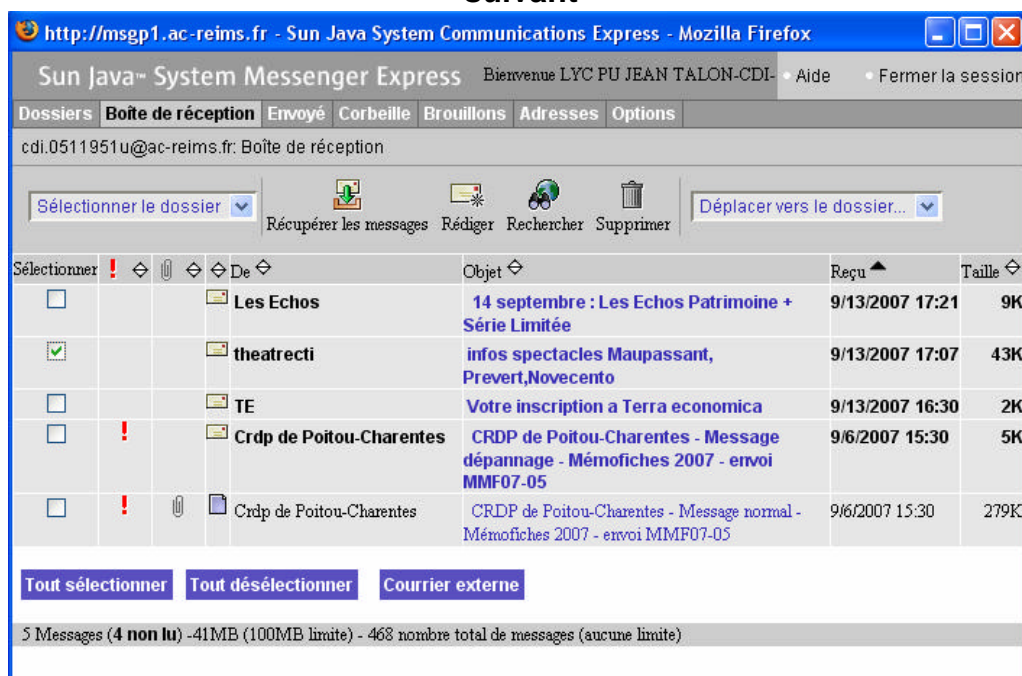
http://msgp1.ac-reims.fr - Sun Java System Communications Express - Mozilla Firefox

Sun Java™ System Messenger Express Bienvenue LYC PU JEAN TALON-CDI- Aide Fermer la session

Dossiers | Boîte de réception | Envoyé | Corbeille | Brouillons | Adresses | Options

cdi.0511951u@ac-reims.fr: Boîte de réception

Sélectionner le dossier | Récupérer les messages | Rédiger | Rechercher | Supprimer | Déplacer vers le dossier...

| Sélectionner | ! | | De | Objet | Reçu | Taille |
|---|---|---|---|---|---|---|
| | | | Les Echos | 14 septembre : Les Echos Patrimoine + Série Limitée | 9/13/2007 17:21 | 9K |
| ☑ | | | theatrecti | infos spectacles Maupassant, Prevert,Novecento | 9/13/2007 17:07 | 43K |
| | | | TE | Votre inscription a Terra economica | 9/13/2007 16:30 | 2K |
| | ! | | Crdp de Poitou-Charentes | CRDP de Poitou-Charentes - Message dépannage - Mémofiches 2007 - envoi MMF07-05 | 9/6/2007 15:30 | 5K |
| | ! | | Crdp de Poitou-Charentes | CRDP de Poitou-Charentes - Message normal - Mémofiches 2007 - envoi MMF07-05 | 9/6/2007 15:30 | 279K |

Tout sélectionner | Tout désélectionner | Courrier externe

5 Messages (4 non lu) -41MB (100MB limite) - 468 nombre total de messages (aucune limite)